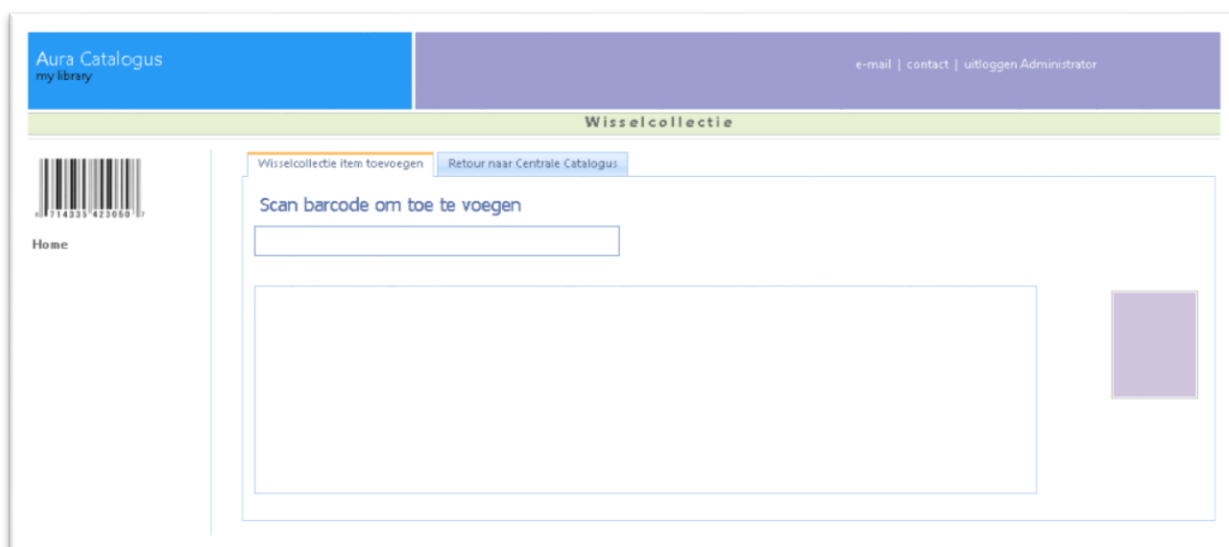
Aura Catalogus
my library

e-mail | contact | uitloggen Administrator

Wisselcollectie

8 714335 423050 7

Home

Wisselcollectie item toevoegen

Retour naar Centrale Catalogus

Scan barcode om toe te voegen